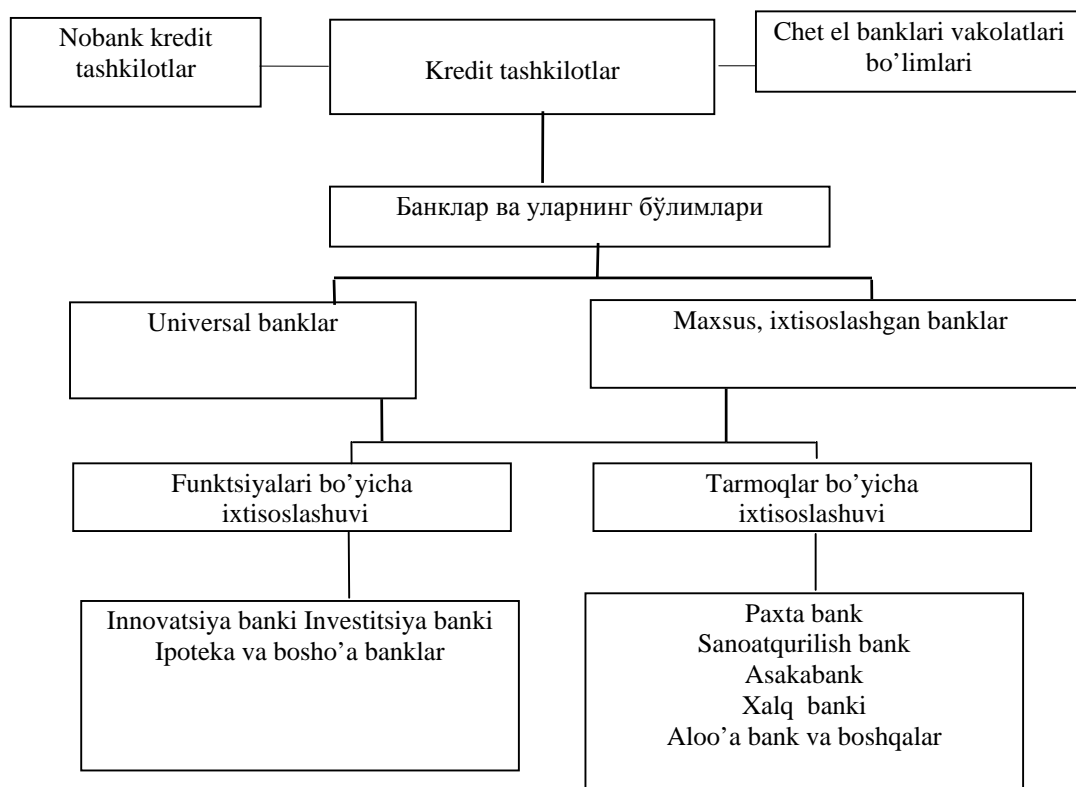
Nobank kredit tashkilotlar

Kredit tashkilotlar

Chet el banklari vakolatlari bo'limlari

Банклар ва уларнинг бўлимлари

Universal banklar

Maxsus, ixtisoslashgan banklar

Funktsiyalari bo'yicha ixtisoslashuvi

Tarmoqlar bo'yicha ixtisoslashuvi

Innovatsiya banki Investitsiya banki Ipoteka va bosho'a banklar

Paxta bank
Sanoatqurilish bank
Asakabank
Xalq banki
Aloo'a bank va boshqalar